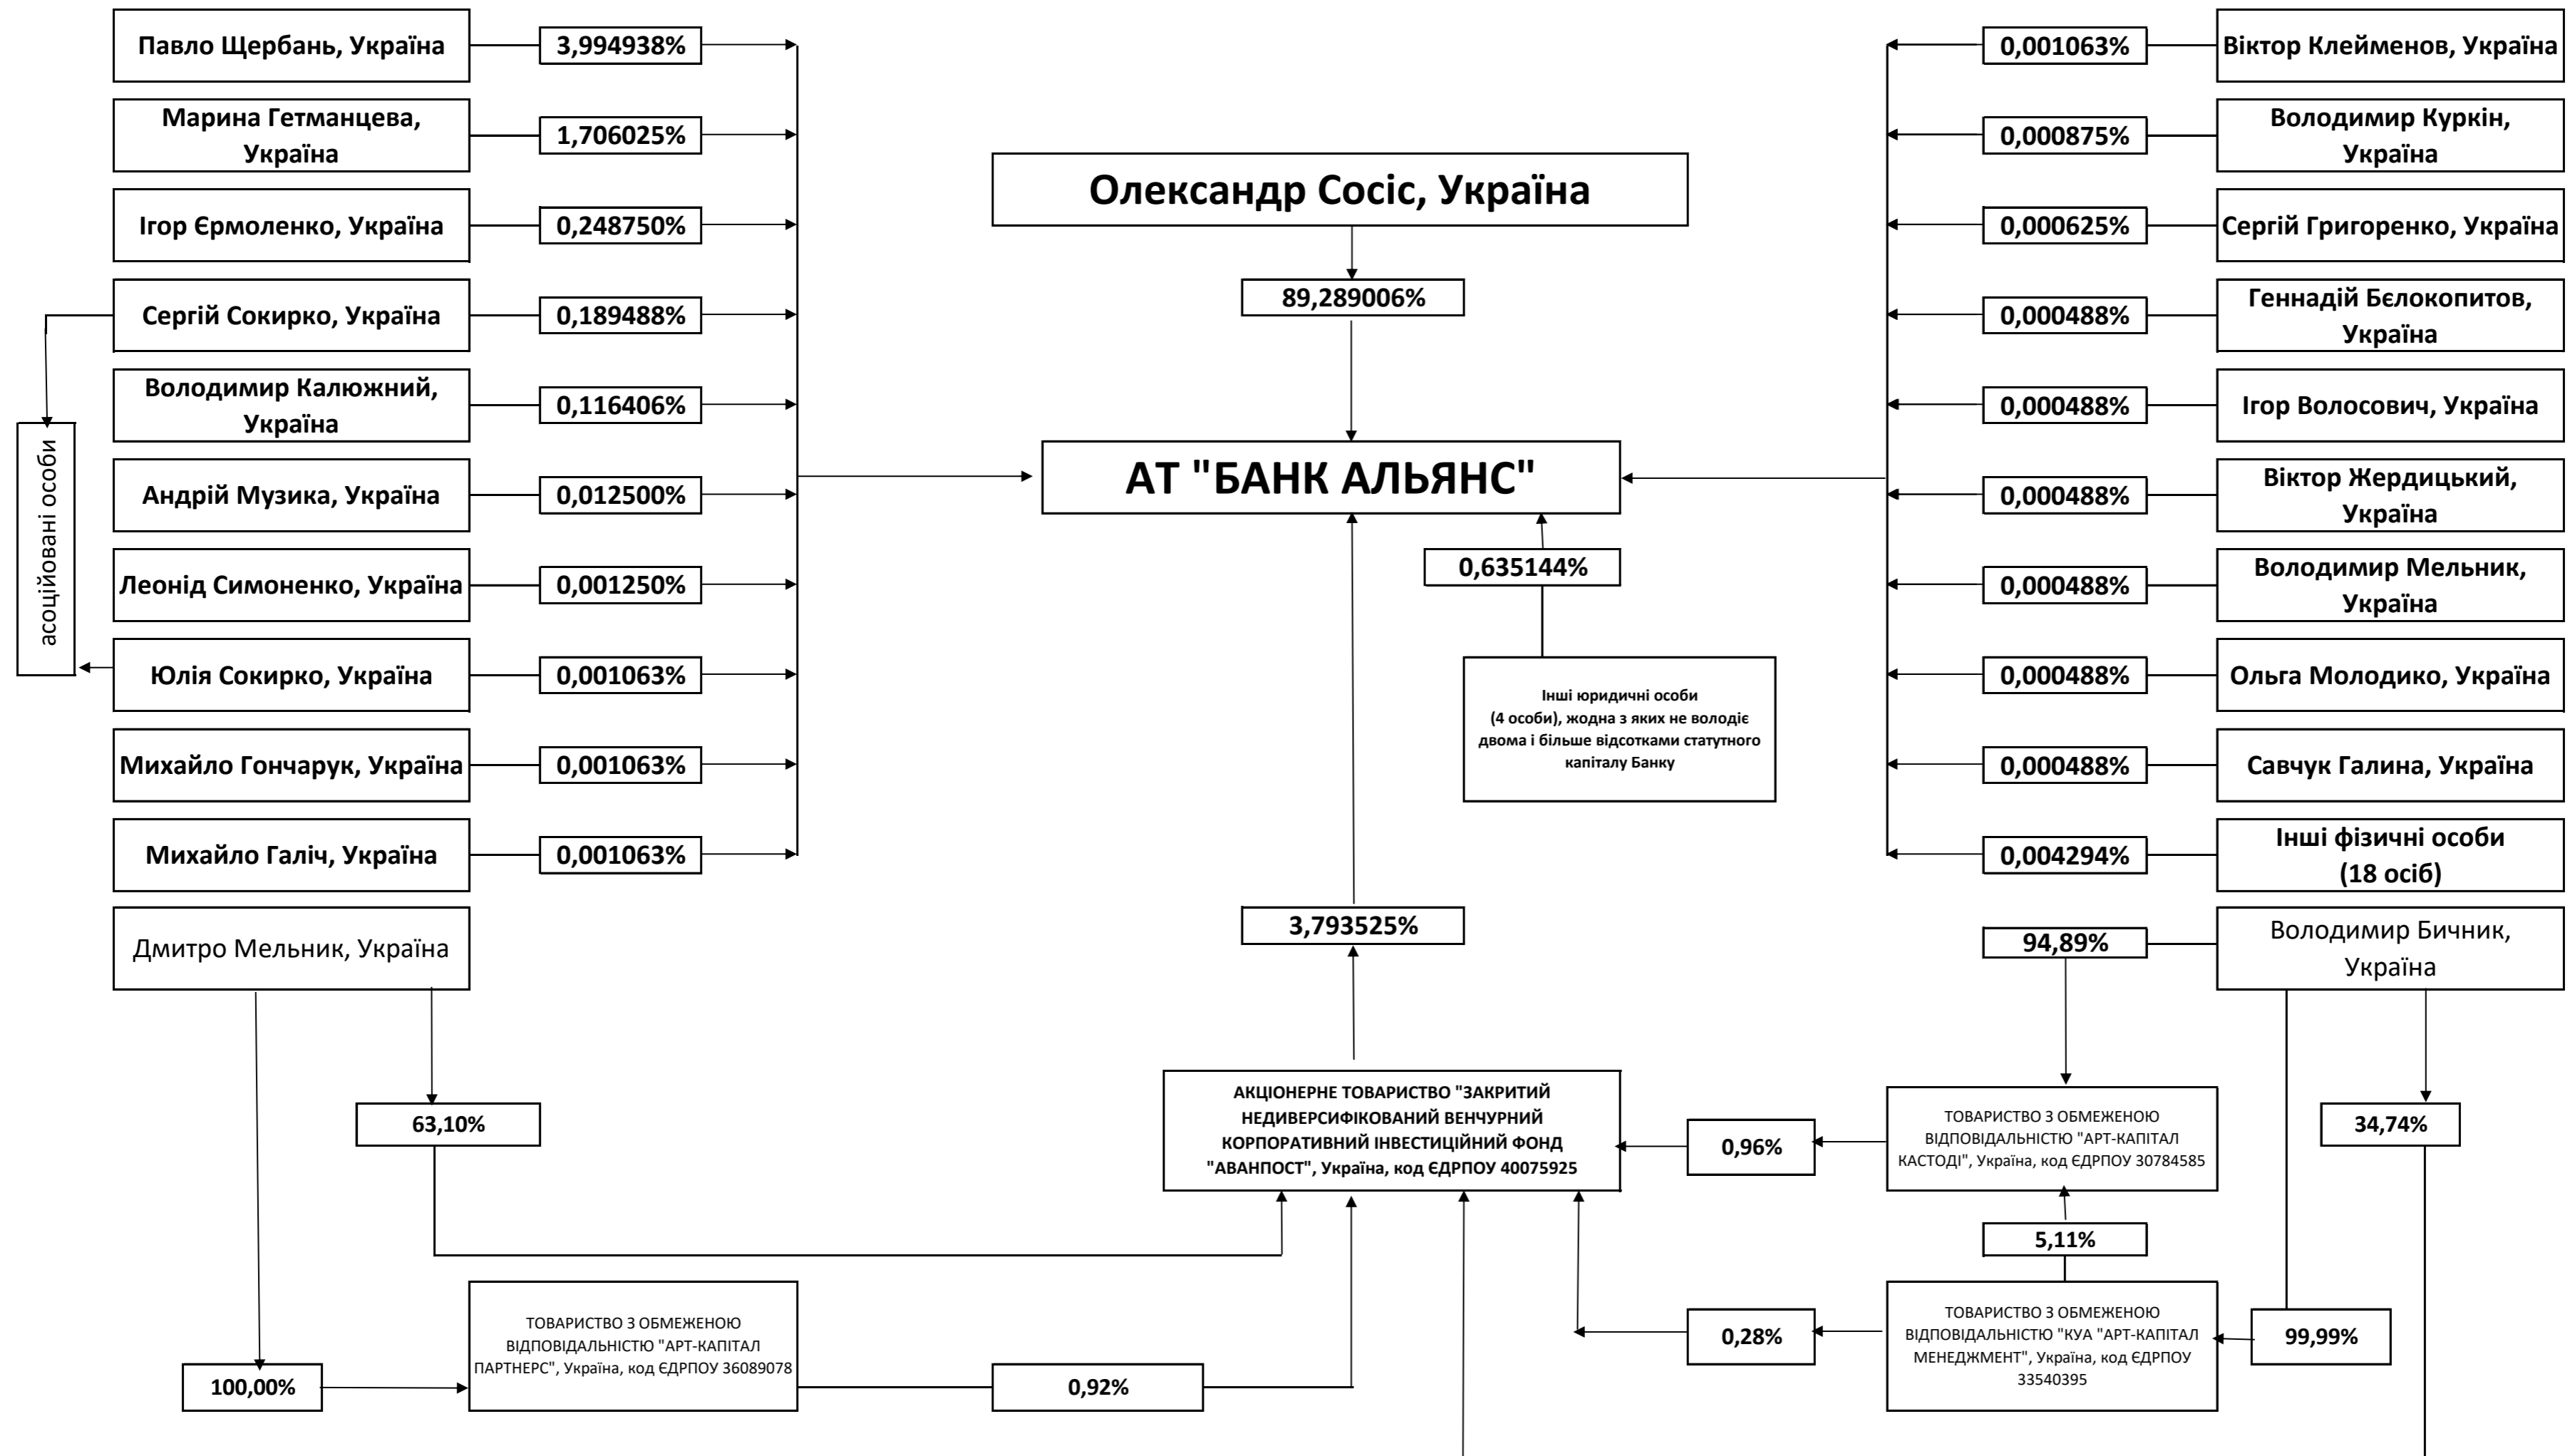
Павло Щербань, Україна
3,994938%

Марина Гетманцева, Україна
1,706025%

Ігор Єрмоленко, Україна
0,248750%

Сергій Сокирко, Україна
0,189488%

Володимир Калюжний, Україна
0,116406%

Андрій Музика, Україна
0,012500%

Леонід Симоненко, Україна
0,001250%

Юлія Сокирко, Україна
0,001063%

Михайло Гончарук, Україна
0,001063%

Михайло Галіч, Україна
0,001063%

асоційовані особи

Олександр Сосіс, Україна
89,289006%

АТ "БАНК АЛЬЯНС"

0,635144%
Інші юридичні особи (4 особи), жодна з яких не володіє двома і більше відсотками статутного капіталу Банку

0,001063%
Віктор Клейменов, Україна

0,000875%
Володимир Куркін, Україна

0,000625%
Сергій Григоренко, Україна

0,000488%
Геннадій Бєлокопитов, Україна

0,000488%
Ігор Волосович, Україна

0,000488%
Віктор Жердицький, Україна

0,000488%
Володимир Мельник, Україна

0,000488%
Ольга Молодико, Україна

0,000488%
Савчук Галина, Україна

0,004294%
Інші фізичні особи (18 осіб)

Дмитро Мельник, Україна

3,793525%

94,89%
Володимир Бичник, Україна

63,10%

АКЦІОНЕРНЕ ТОВАРИСТВО "ЗАКРИТИЙ НЕДИВЕРСИФІКОВАНИЙ ВЕНЧУРНИЙ КОРПОРАТИВНИЙ ІНВЕСТИЦІЙНИЙ ФОНД "АВАНПОСТ", Україна, код ЄДРПОУ 40075925

0,96%

ТОВАРИСТВО З ОБМЕЖЕНОЮ ВІДПОВІДАЛЬНІСТЮ "АРТ-КАПІТАЛ КАСТОДІ", Україна, код ЄДРПОУ 30784585

34,74%

5,11%

ТОВАРИСТВО З ОБМЕЖЕНОЮ ВІДПОВІДАЛЬНІСТЮ "АРТ-КАПІТАЛ ПАРТНЕРС", Україна, код ЄДРПОУ 36089078

0,28%

ТОВАРИСТВО З ОБМЕЖЕНОЮ ВІДПОВІДАЛЬНІСТЮ "КУА "АРТ-КАПІТАЛ МЕНЕДЖМЕНТ", Україна, код ЄДРПОУ 33540395

99,99%

100,00%

0,92%